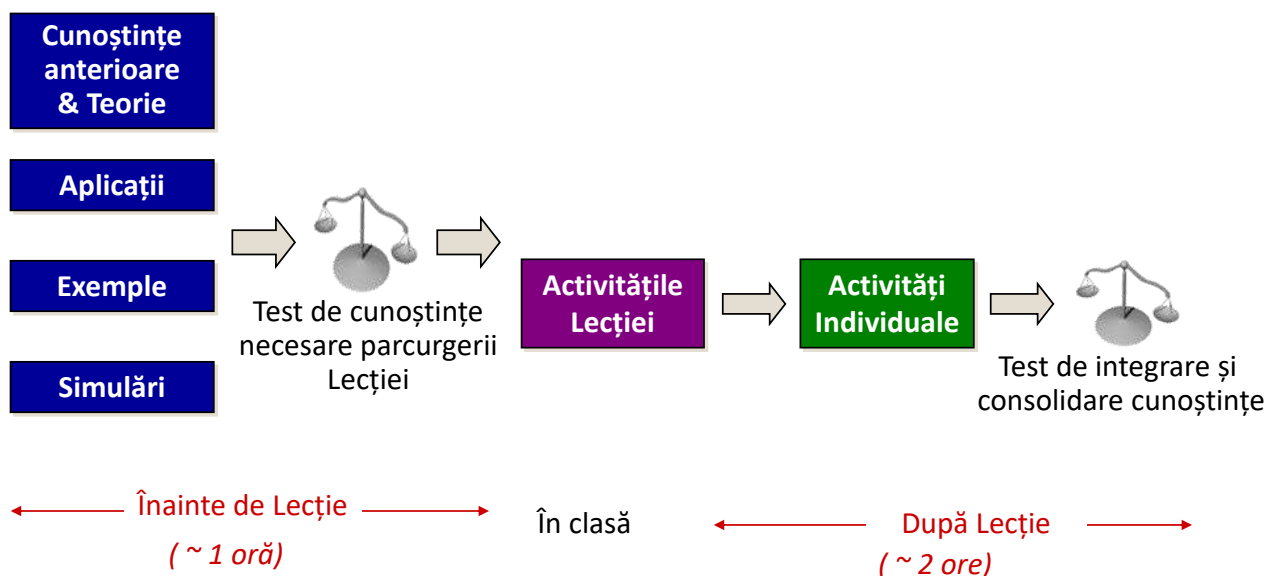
Cunoștințe anterioare & Teorie

Aplicații

Exemple

Simulări

Test de cunoștințe necesare parcurgerii Lecției

Activitățile Lecției

Activități Individuale

Test de integrare și consolidare cunoștințe

Înainte de Lecție
( ~ 1 oră)

În clasă

După Lecție
( ~ 2 ore)